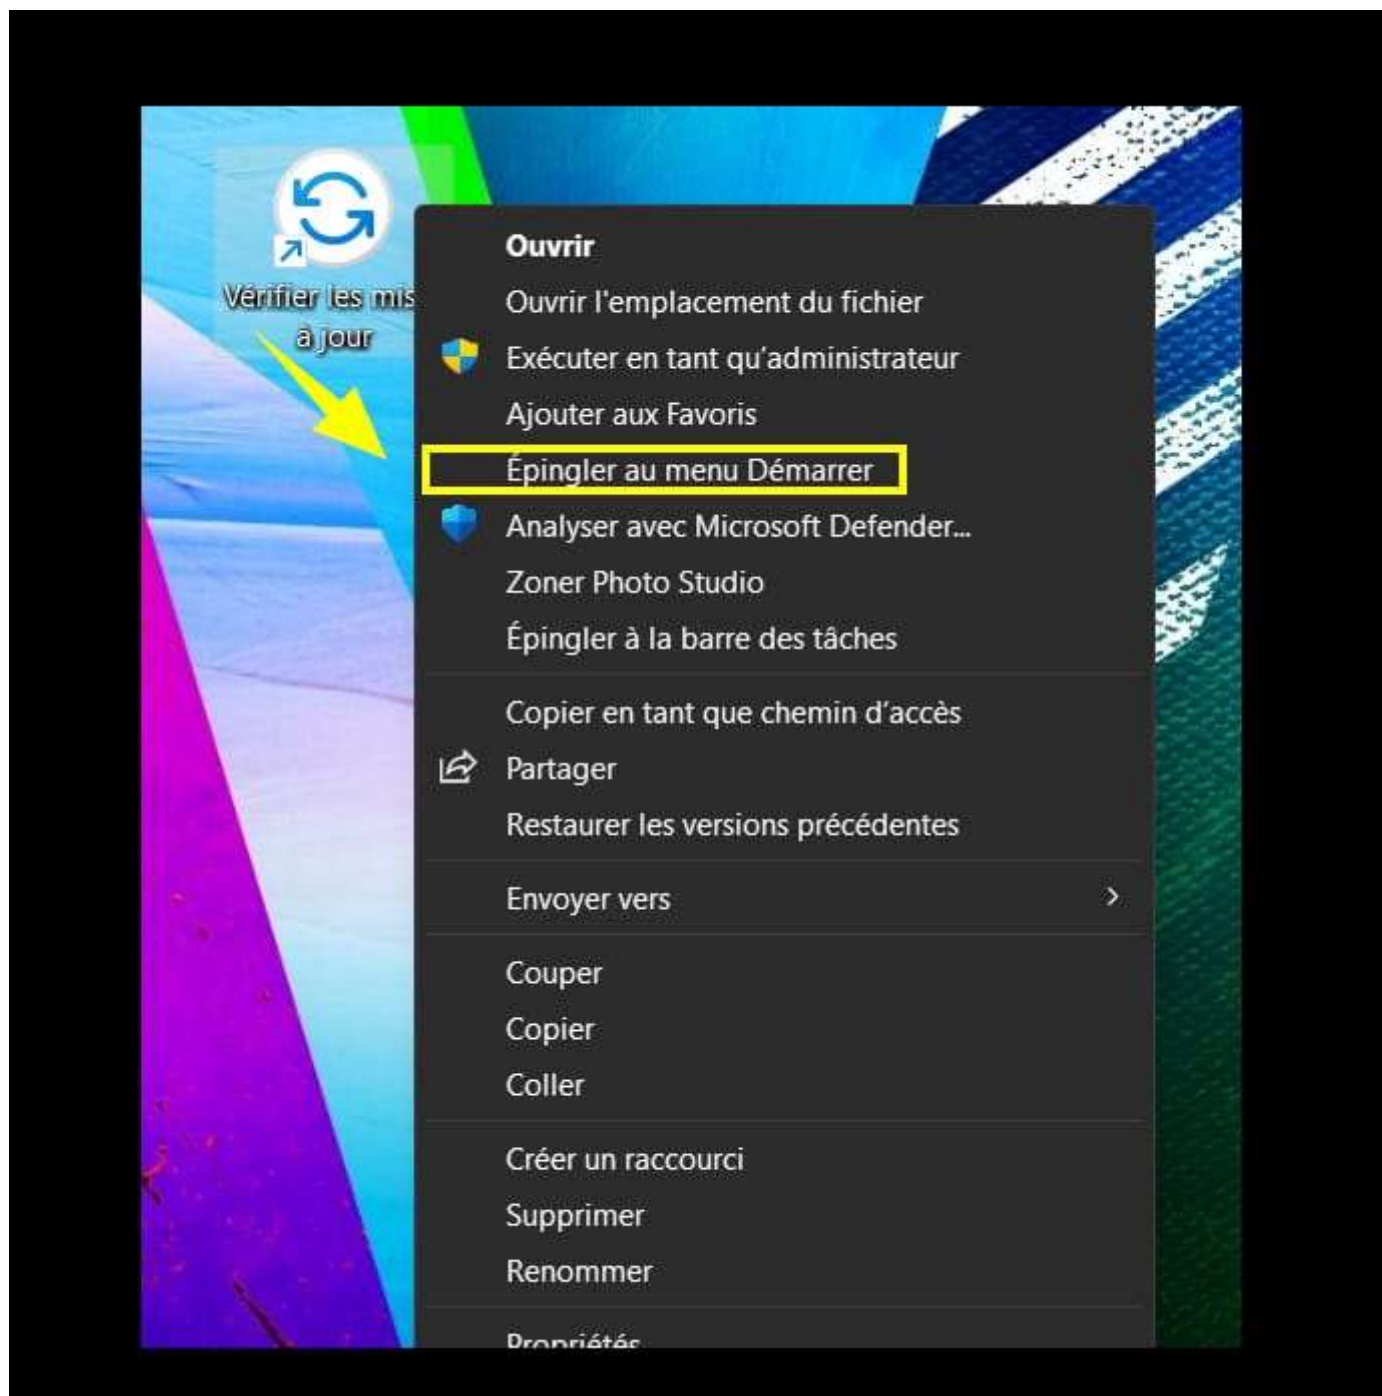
Vérifier les mis
à jour

Ouvrir
Ouvrir l'emplacement du fichier
Exécuter en tant qu'administrateur
Ajouter aux Favoris
Épingler au menu Démarrer
Analyser avec Microsoft Defender...
Zoner Photo Studio
Épingler à la barre des tâches

Copier en tant que chemin d'accès
Partager
Restaurer les versions précédentes

Envoyer vers

Couper
Copier
Coller

Créer un raccourci
Supprimer
Renommer

Propriétés